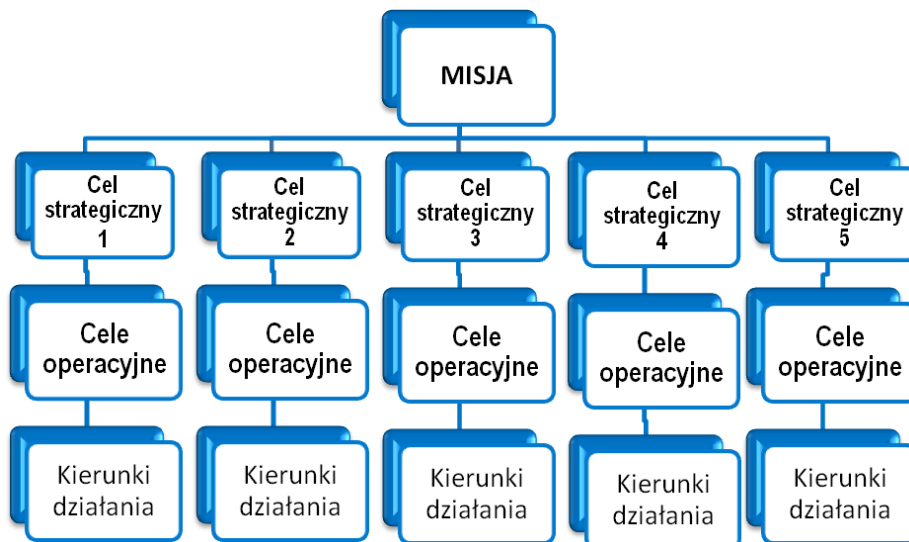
MISJA

Cel strategiczny 1

Cel strategiczny 2

Cel strategiczny 3

Cel strategiczny 4

Cel strategiczny 5

Cele operacyjne

Cele operacyjne

Cele operacyjne

Cele operacyjne

Cele operacyjne

Kierunki działania

Kierunki działania

Kierunki działania

Kierunki działania

Kierunki działania